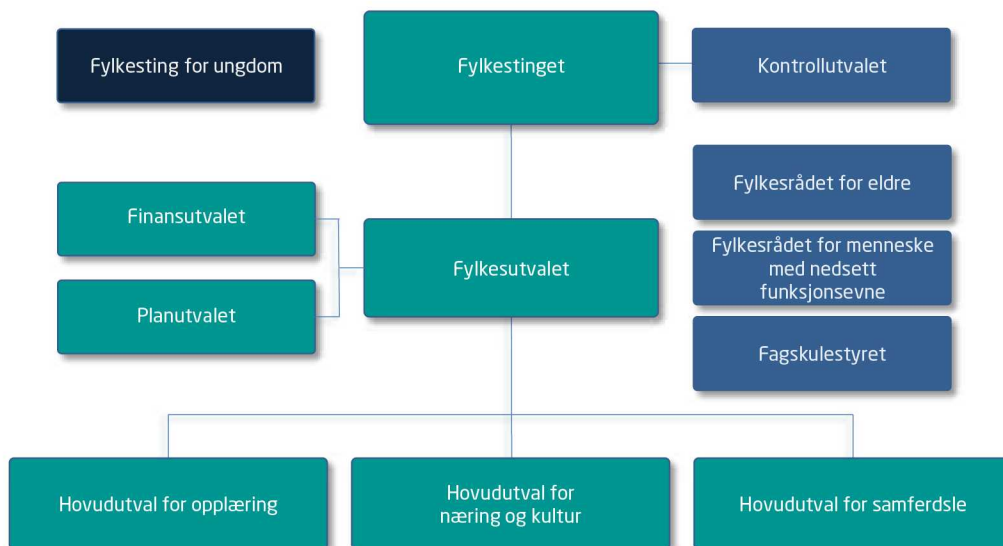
Fylkesting for ungdom

Fylkestinget

Kontrollutvalet

Fylkesrådet for eldre

Finansutvalet

Fylkesutvalet

Fylkesrådet for menneske med nedsett funksjonsevne

Planutvalet

Fagskulestyret

Hovudutval for opplæring

Hovudutval for næring og kultur

Hovudutval for samferdsle